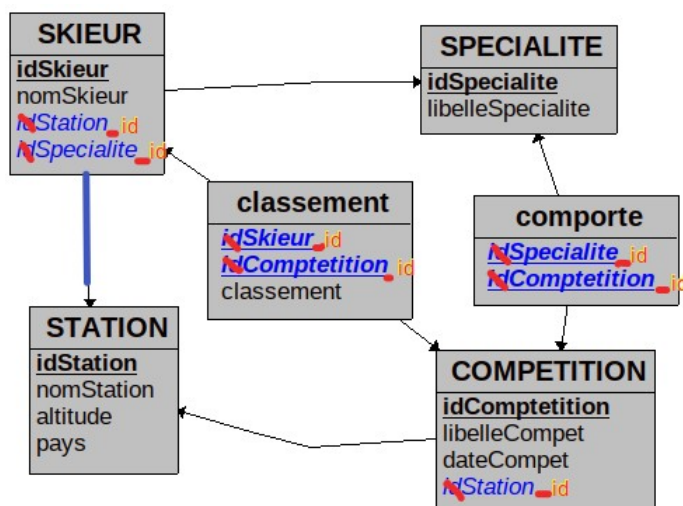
SKIEUR
idSkieur
nomSkieur
idStation_id
idSpecialite_id

SPECIALITE
idSpecialite
libelleSpecialite

classement
idSkieur_id
idComptetition_id
classement

comporte
idSpecialite_id
idComptetition_id

STATION
idStation
nomStation
altitude
pays

COMPETITION
idComptetition
libelleCompet
dateCompet
idStation_id